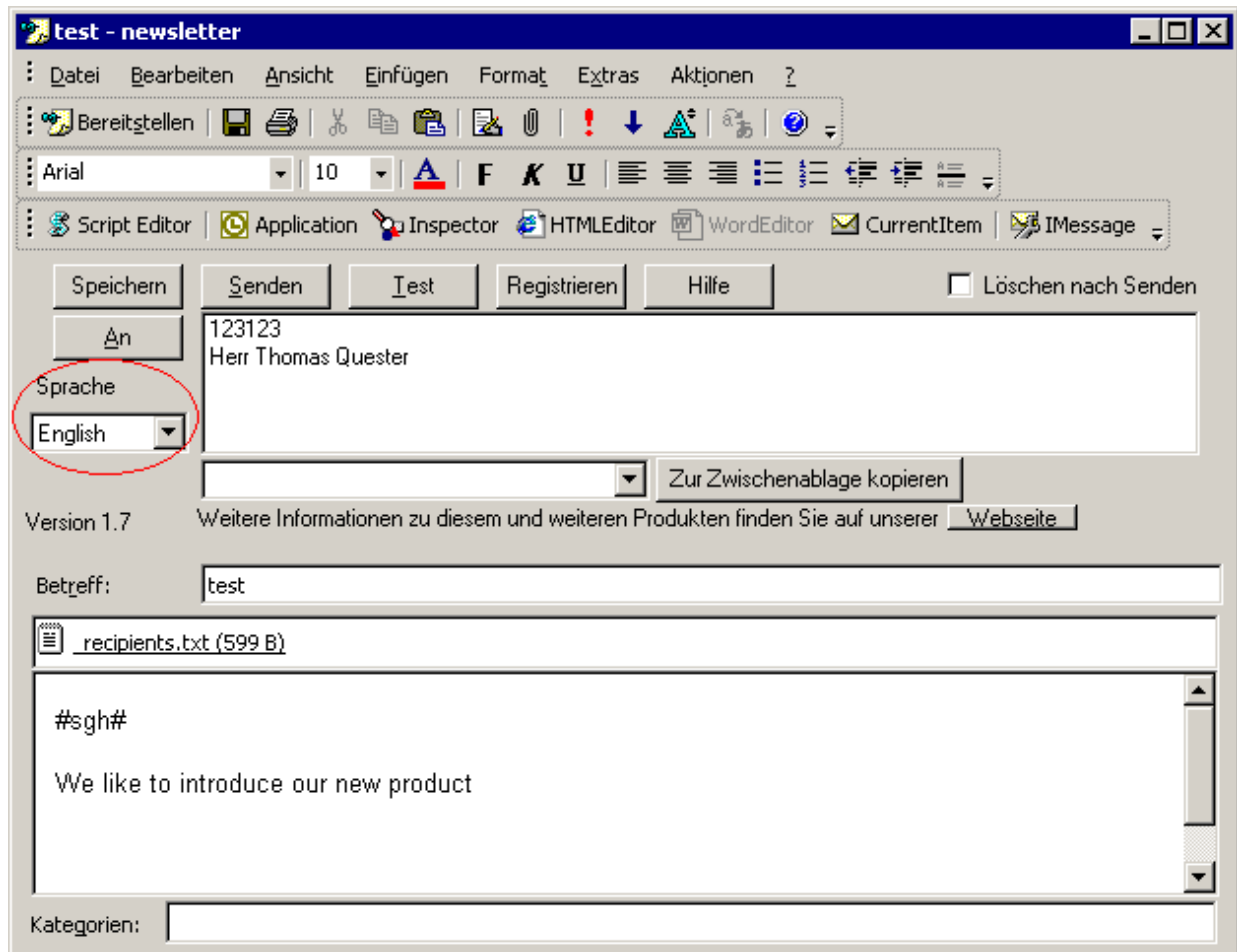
test - newsletter

Datei Bearbeiten Ansicht Einfügen Format Extras Aktionen ?

Bereitstellen

Arial 10 F K U

Script Editor Application Inspector HTMLEditor WordEditor CurrentItem IMessage

Speichern Senden Test Registrieren Hilfe Löschen nach Senden

An

123123
Herr Thomas Quester

Sprache

English

Zur Zwischenablage kopieren

Version 1.7 Weitere Informationen zu diesem und weiteren Produkten finden Sie auf unserer Webseite

Betreff: test

_recipients.txt (599 B)

#sgh#

We like to introduce our new product

Kategorien: